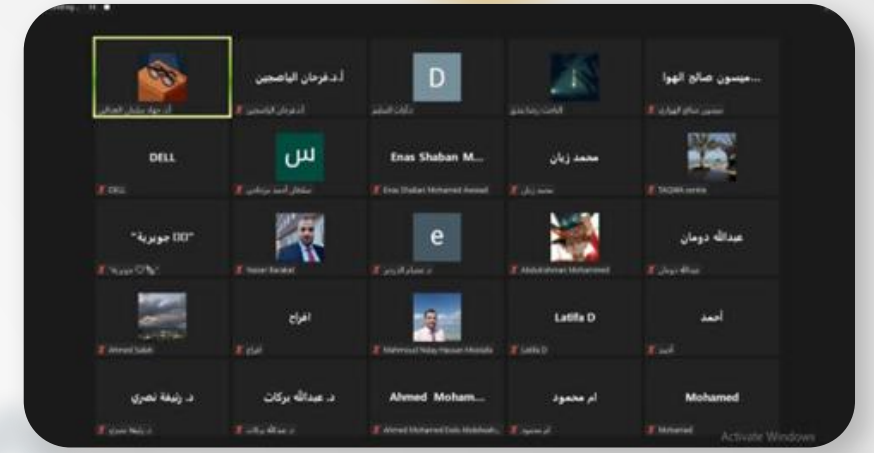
أ.د. جهاد سليمان العدالي
أ.د.فرحان الياصجين
أ.د.فرحان الياصجين
D
دكتاتة الظليم
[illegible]
ميسون صالح الهوا...
ميسون صالح الهواري

DELL
DELL
س
سلطان أحمد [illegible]
Enas Shaban M...
Enas Shaban Mohamed Awaad
محمد زيان
محمد زيان
TAGWA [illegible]

"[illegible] جويرية"
جويرية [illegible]
Yasser Barakat
e
د. عصام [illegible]
Abdulrahman Mohammed
عبدالله دومان
عبدالله دومان

Ahmed Saleh
افراح
افراح
Mahmoud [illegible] Hassan Mostafa
Latifa D
Latifa D
أحمد
أحمد

د. رشيقة نصري
د. رشيقة نصري
د. عبدالله بركات
د. عبدالله بركات
Ahmed Moham...
Ahmed Mohamed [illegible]
ام محمود
ام محمود
Mohamed
Mohamed
Activate Windows